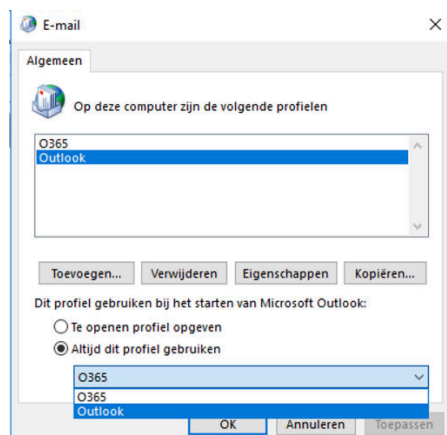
E-mail

Algemeen

Op deze computer zijn de volgende profielen

O365
Outlook

Toevoegen... Verwijderen Eigenschappen Kopiëren...

Dit profiel gebruiken bij het starten van Microsoft Outlook:

Te openen profiel opgeven

Altijd dit profiel gebruiken

O365
O365
Outlook

OK Annuleren Toepassen